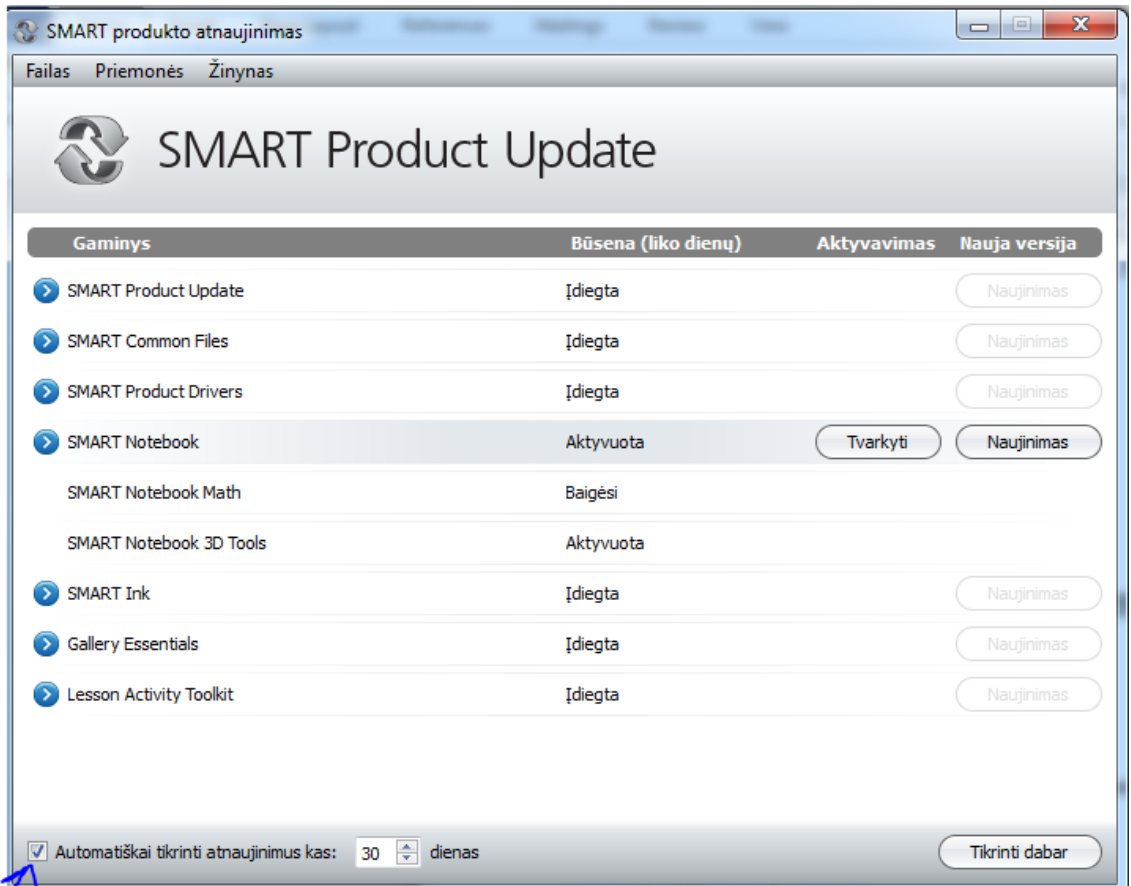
SMART produkto atnaujinimas

Failas Priemonės Žinynas

SMART Product Update

| Gaminys | Būsena (liko dienų) | Aktyvavimas | Nauja versija |
|---|---|---|---|
| SMART Product Update | Įdiegta | | Naujinimas |
| SMART Common Files | Įdiegta | | Naujinimas |
| SMART Product Drivers | Įdiegta | | Naujinimas |
| SMART Notebook | Aktyvuota | Tvarkyti | Naujinimas |
| SMART Notebook Math | Baigėsi | | |
| SMART Notebook 3D Tools | Aktyvuota | | |
| SMART Ink | Įdiegta | | Naujinimas |
| Gallery Essentials | Įdiegta | | Naujinimas |
| Lesson Activity Toolkit | Įdiegta | | Naujinimas |

Automatiškai tikrinti atnaujinimus kas: 30 dienas

Tikrinti dabar